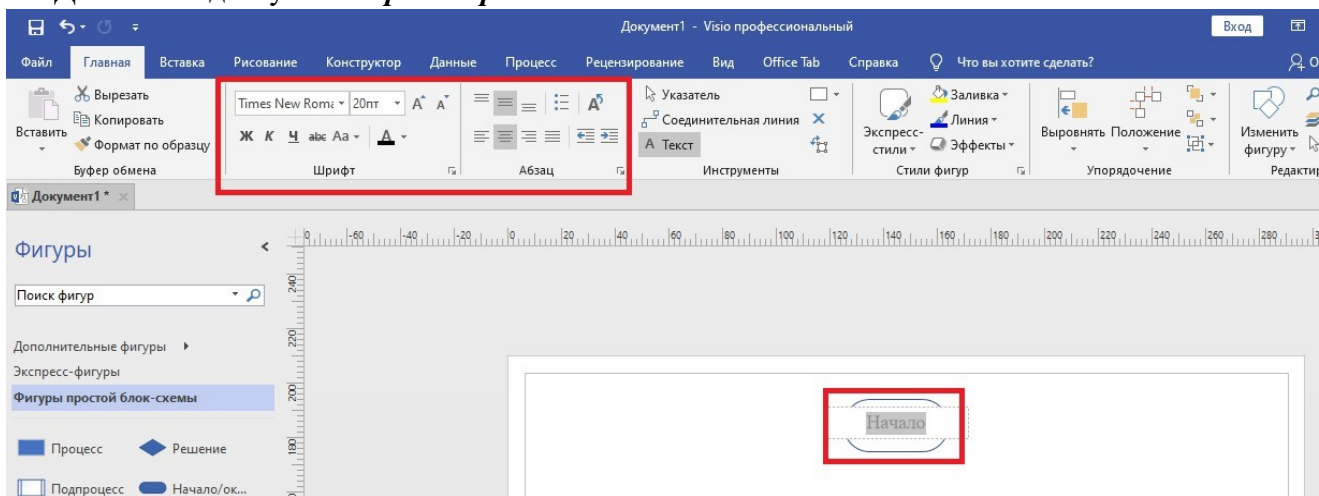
Документ1 - Visio профессиональный
Вход
Файл Главная Вставка Рисование Конструктор Данные Процесс Рецензирование Вид Office Tab Справка Что вы хотите сделать?
Вырезать
Копировать
Вставить
Формат по образцу
Буфер обмена
Times New Roma 20пт
Ж К Ч abc Aa A
Шрифт
Абзац
Указатель
Соединительная линия
A Текст
Инструменты
Экспресс-стили
Заливка
Линия
Эффекты
Стили фигур
Выровнять Положение
Упорядочение
Изменить фигуру
Редактир
Документ1 *
Фигуры
Поиск фигур
Дополнительные фигуры
Экспресс-фигуры
Фигуры простой блок-схемы
Процесс
Решение
Подпроцесс
Начало/ок...
Начало